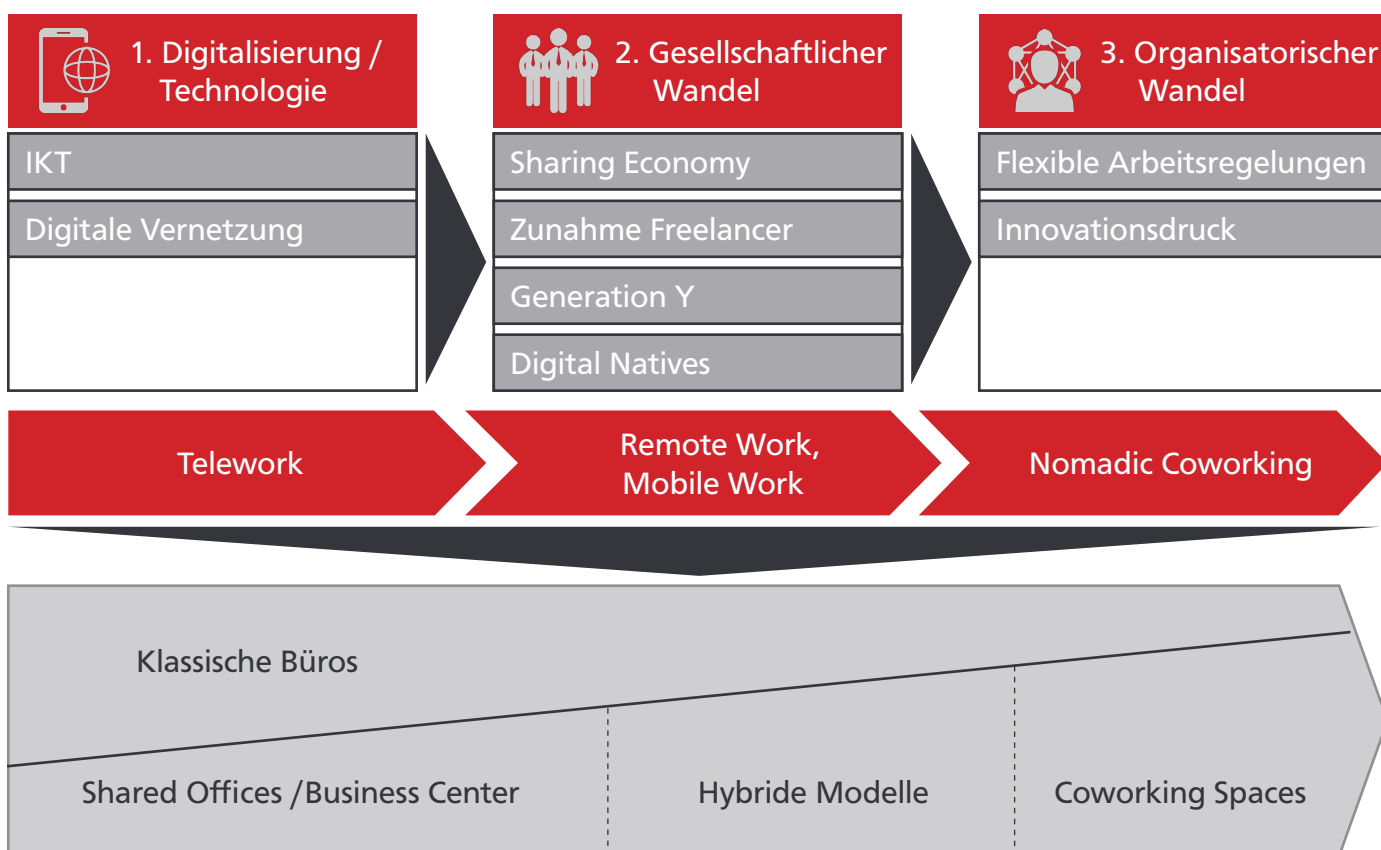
1. Digitalisierung / Technologie

IKT

Digitale Vernetzung

2. Gesellschaftlicher Wandel

Sharing Economy

Zunahme Freelancer

Generation Y

Digital Natives

3. Organisatorischer Wandel

Flexible Arbeitsregelungen

Innovationsdruck

Telework

Remote Work, Mobile Work

Nomadic Coworking

Klassische Büros

Shared Offices /Business Center

Hybride Modelle

Coworking Spaces